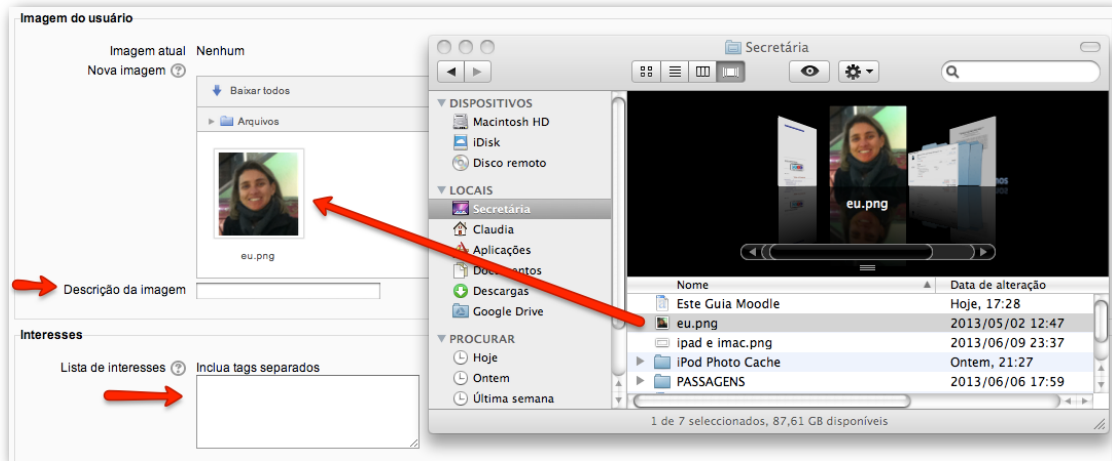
Imagem do usuário

Imagem atual Nenhum

Nova imagem

Baixar todos

Arquivos

eu.png

Descrição da imagem

Interesses

Lista de interesses Inclua tags separados

Secretária

DISPOSITIVOS
Macintosh HD
iDisk
Disco remoto
LOCAIS
Secretária
Claudia
Aplicações
Documentos
Descargas
Google Drive
PROCURAR
Hoje
Ontem
Última semana

eu.png

| Nome | Data de alteração |
|---|---|
| Este Guia Moodle | Hoje, 17:28 |
| eu.png | 2013/05/02 12:47 |
| ipad e imac.png | 2013/06/09 23:37 |
| iPod Photo Cache | Ontem, 21:27 |
| PASSAGENS | 2013/06/06 17:59 |

1 de 7 seleccionados, 87,61 GB disponíveis